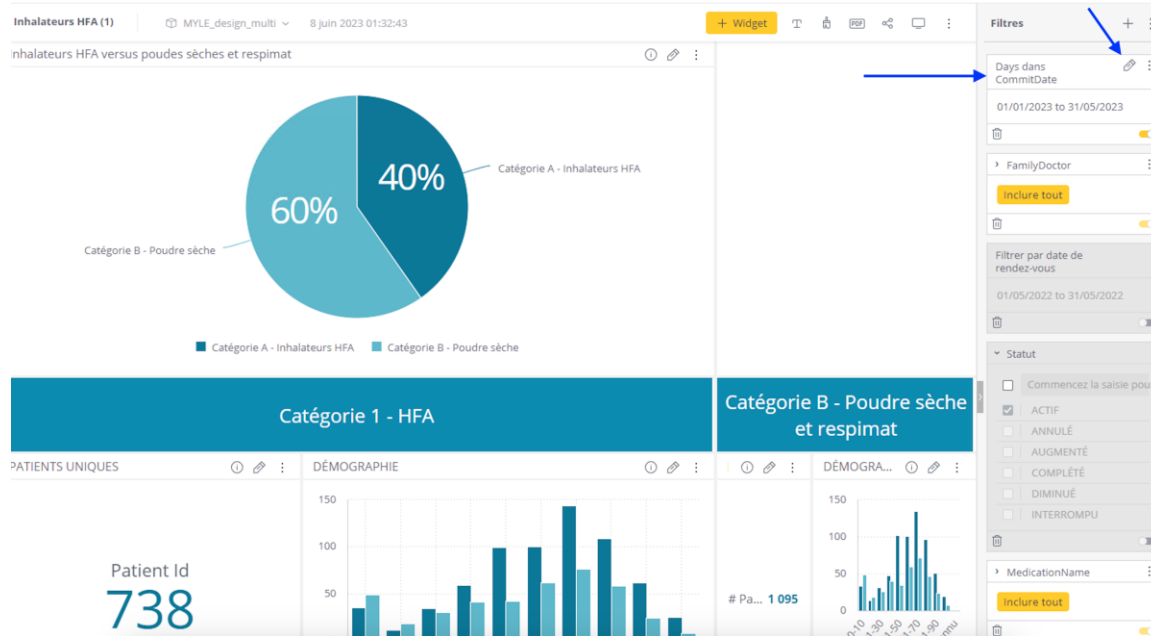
Inhalateurs HFA (1)

MYLE_design_multi

8 juin 2023 01:32:43

+ Widget

Filtres

Inhalateurs HFA versus poudes sèches et respimat

40%

60%

Catégorie A - Inhalateurs HFA

Catégorie B - Poudre sèche

Catégorie A - Inhalateurs HFA

Catégorie B - Poudre sèche

Days dans CommitDate

01/01/2023 to 31/05/2023

FamilyDoctor

Inclure tout

Filtrer par date de rendez-vous

01/05/2022 to 31/05/2022

Statut

Commencez la saisie pou

ACTIF

ANNULÉ

AUGMENTÉ

COMPLÉTÉ

DIMINUÉ

INTERROMPU

MedicationName

Inclure tout

Catégorie 1 - HFA

Catégorie B - Poudre sèche et respimat

PATIENTS UNIQUES

Patient Id

738

DÉMOGRAPHIE

150

100

50

# Pa... 1 095

DÉMOGRA...

150

100

50

0